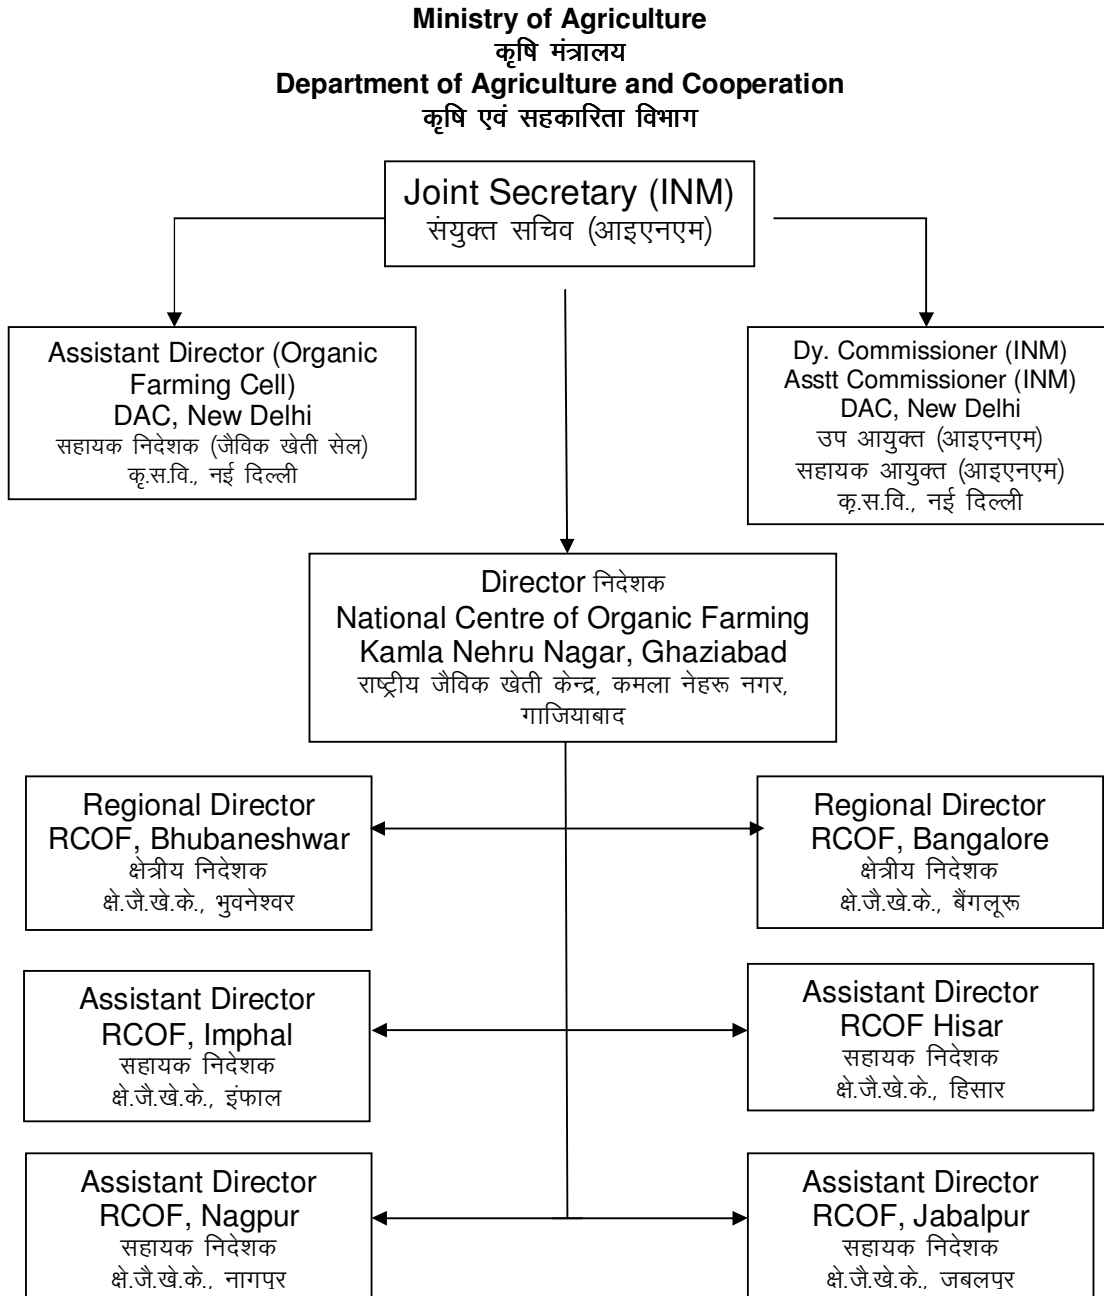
**Ministry of Agriculture**
**कृषि मंत्रालय**
**Department of Agriculture and Cooperation**
**कृषि एवं सहकारिता विभाग**

Joint Secretary (INM)
संयुक्त सचिव (आइएनएम)

Assistant Director (Organic Farming Cell)
DAC, New Delhi
सहायक निदेशक (जैविक खेती सेल)
कृ.स.वि., नई दिल्ली

Dy. Commissioner (INM)
Asstt Commissioner (INM)
DAC, New Delhi
उप आयुक्त (आइएनएम)
सहायक आयुक्त (आइएनएम)
कृ.स.वि., नई दिल्ली

Director निदेशक
National Centre of Organic Farming
Kamla Nehru Nagar, Ghaziabad
राष्ट्रीय जैविक खेती केन्द्र, कमला नेहरू नगर, गाजियाबाद

Regional Director
RCOF, Bhubaneshwar
क्षेत्रीय निदेशक
क्षे.जै.खे.के., भुवनेश्वर

Regional Director
RCOF, Bangalore
क्षेत्रीय निदेशक
क्षे.जै.खे.के., बैंगलूरू

Assistant Director
RCOF, Imphal
सहायक निदेशक
क्षे.जै.खे.के., इंफाल

Assistant Director
RCOF Hisar
सहायक निदेशक
क्षे.जै.खे.के., हिसार

Assistant Director
RCOF, Nagpur
सहायक निदेशक
क्षे.जै.खे.के., नागपर

Assistant Director
RCOF, Jabalpur
सहायक निदेशक
क्षे.जै.खे.के., जबलपर